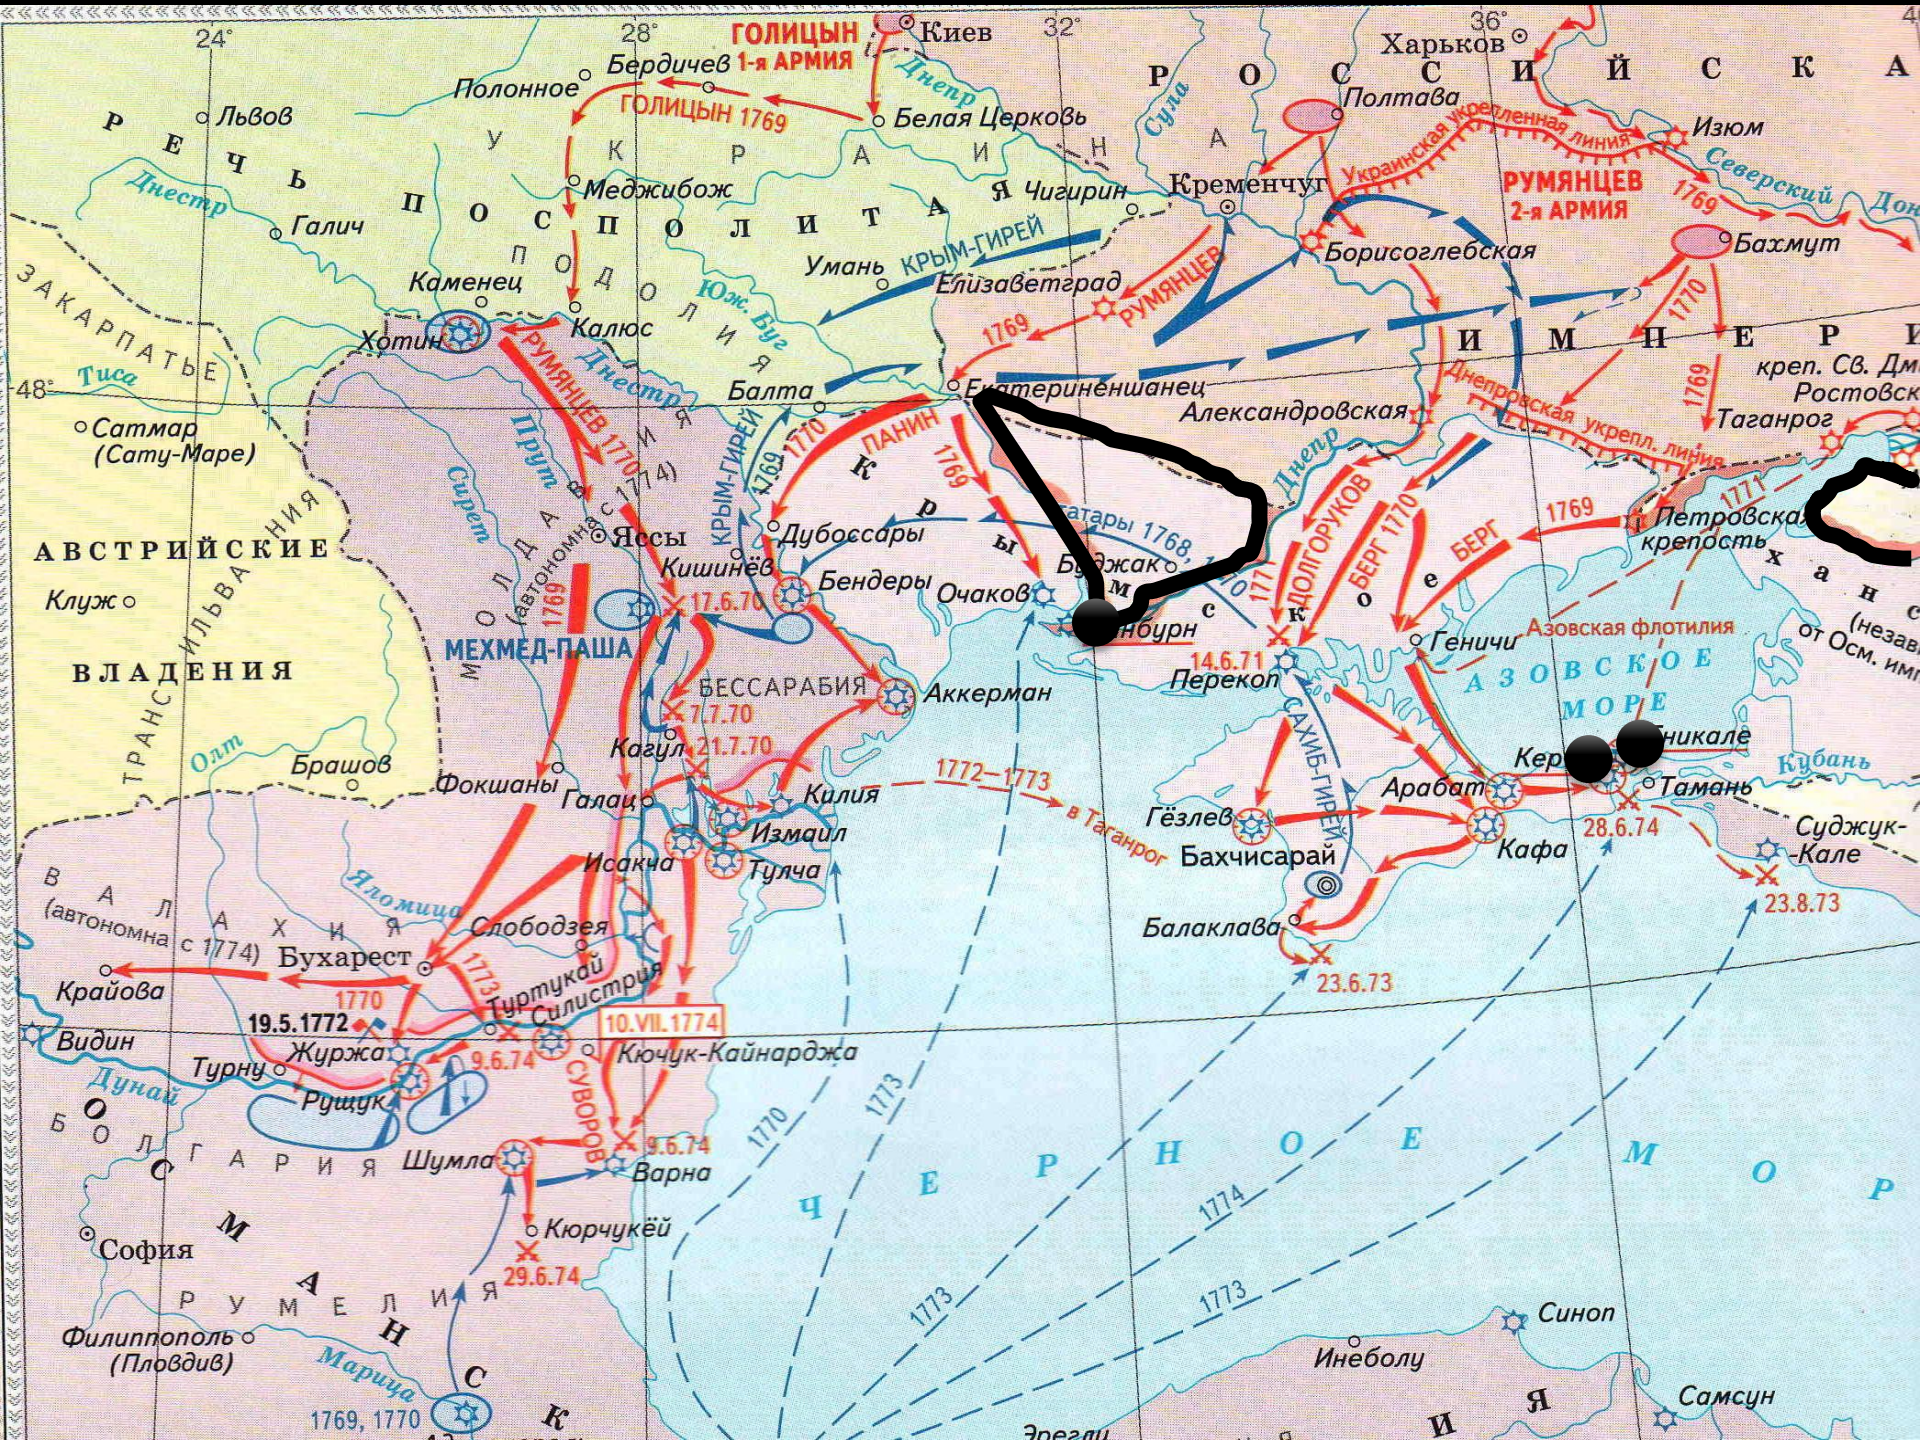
24° 28° 32° 36°

ГОЛИЦЫН 1-я АРМИЯ
Киев
Харьков
Бердичев
Полонное
ГОЛИЦЫН 1769
Белая Церковь
Днепр
Сула
Полтава
Изюм
Львов
Р Е Ч Ь
У К Р А И Н А
Р О С С И Й С К А
Украинская укреплённая линия
Северский
Днестр
Галич
П О С П О Л И Т А Я
Меджибож
Чигирин
Кременчуг
РУМЯНЦЕВ 2-я АРМИЯ
1769
Дон
Бахмут
Умань
КРЫМ-ГИРЕЙ
Борисоглебская
П О Д О Л И Я
Каменец
Юж. Буг
Елизаветград
РУМЯНЦЕВ
1770
ЗАКАРПАТЬЕ
Хотин
Калюс
1769
И М П Е Р И
РУМЯНЦЕВ 1770
Днестр
Балта
Екатериненшанец
креп. Св. Дм
Ростовск
48°
Тиса
Сатмар (Сату-Маре)
Прут
Сирет
М О Л Д А В И Я (автономна с 1774)
КРЫМ-ГИРЕЙ
1769
1770
ПАНИН
1769
Александровская
Днепровская укрепл. линия
Таганрог
Днепр
ДОЛГОРУКОВ
БЕРГ 1770
БЕРГ
1769
1771
Петровская крепость
Т Р А Н С И Л Ь В А Н И Я
АВСТРИЙСКИЕ
Клуж
ВЛАДЕНИЯ
Яссы
Кишинёв
Дубоссары
Бендеры
17.6.70
К Р Ы М
татары 1768
Буджак
Очаков
Кинбурн
14.6.71
Перекоп
С
К
О
Е
Геничи
Азовская флотилия
Х А Н
(незав от Осм. им
МЕХМЕД-ПАША
БЕССАРАБИЯ
Аккерман
7.7.70
Кагул 21.7.70
А З О В С К О Е М О Р Е
Брашов
Фокшаны
Галац
Килия
1772–1773
в Таганрог
Кер
Еникале
Тамань
Кубань
Олт
Измаил
Тулча
Исакча
Гёзлев
САХИБ-ГИРЕЙ
Арабат
Кафа
28.6.74
Бахчисарай
Суджук-Кале
Яломица
В А Л А Х И Я (автономна с 1774)
Слободзея
Бухарест
1773
Туртукай
Силистрия
Балаклава
23.6.73
23.8.73
Крайова
1770
19.5.1772
10.VII.1774
Видин
Журжа
9.6.74
Кючук-Кайнарджа
Дунай
Турну
Рущук
СУВОРОВ
9.6.74
1773
1770
Б О Л Г А Р И Я
Шумла
Варна
Ч Е Р Н О Е М О Р Е
О С М А Н С К
Кюрчукёй
София
29.6.74
1774
Р У М Е Л И Я
1773
1773
Синоп
Филиппополь (Пловдив)
Марица
1769, 1770
Инеболу
Самсун
И Я